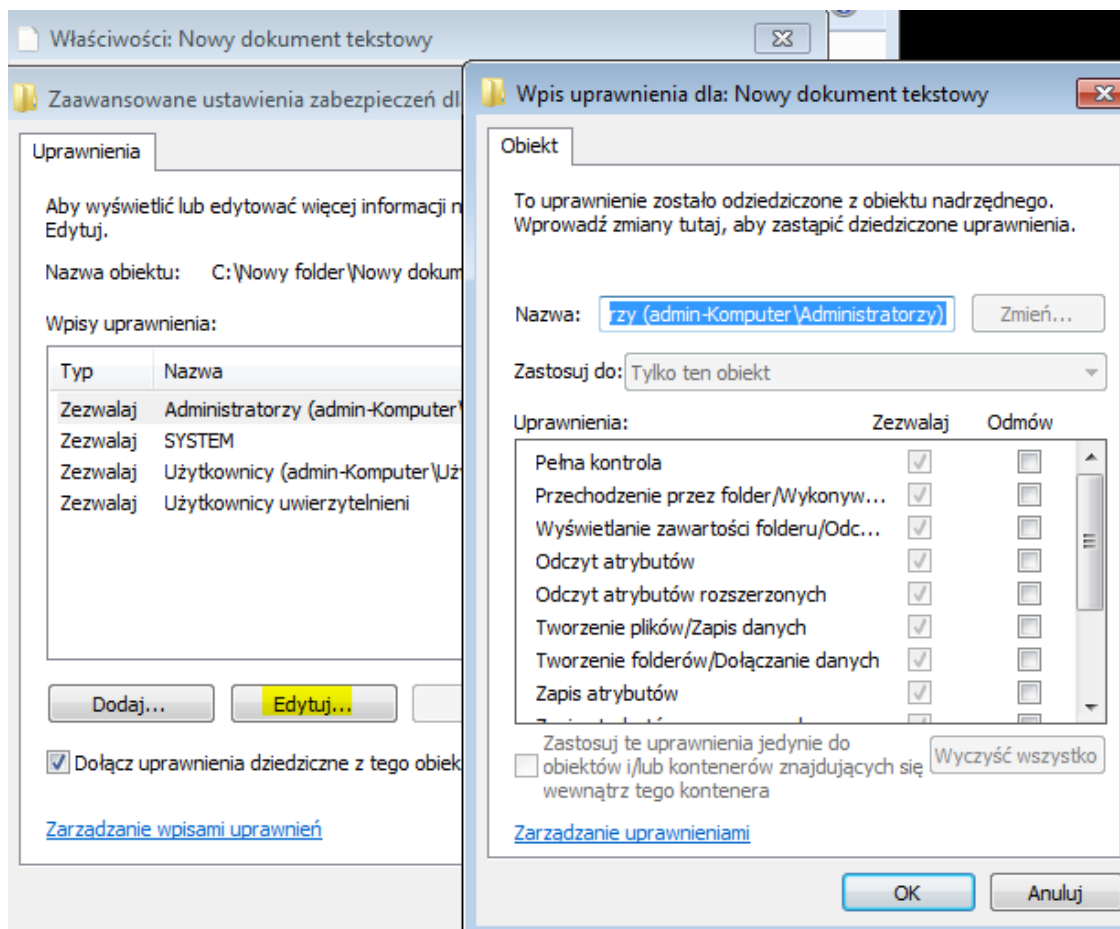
Właściwości: Nowy dokument tekstowy

Zaawansowane ustawienia zabezpieczeń dl

Uprawnienia

Aby wyświetlić lub edytować więcej informacji n
Edytuj.

Nazwa obiektu: C:\Nowy folder\Nowy dokum

Wpisy uprawnienia:

| Typ | Nazwa |
|---|---|
| Zezwalaj | Administratorzy (admin-Komputer\ |
| Zezwalaj | SYSTEM |
| Zezwalaj | Użytkownicy (admin-Komputer\Uży |
| Zezwalaj | Użytkownicy uwierzytelnieni |

Dodaj... Edytuj...

Dołącz uprawnienia dziedziczne z tego obiek

Zarządzanie wpisami uprawnień

Wpis uprawnienia dla: Nowy dokument tekstowy

Obiekt

To uprawnienie zostało odziedziczone z obiektu nadrzędnego.
Wprowadź zmiany tutaj, aby zastąpić dziedziczone uprawnienia.

Nazwa: rzy (admin-Komputer\Administratorzy) Zmień...

Zastosuj do: Tylko ten obiekt

| Uprawnienia: | Zezwalaj | Odmów |
|---|---|---|
| Pełna kontrola | | |
| Przechodzenie przez folder/Wykonyw... | | |
| Wyświetlanie zawartości folderu/Odc... | | |
| Odczyt atrybutów | | |
| Odczyt atrybutów rozszerzonych | | |
| Tworzenie plików/Zapis danych | | |
| Tworzenie folderów/Dołączanie danych | | |
| Zapis atrybutów | | |

Zastosuj te uprawnienia jedynie do obiektów i/lub kontenerów znajdujących się wewnątrz tego kontenera

Wyczyść wszystko

Zarządzanie uprawnieniami

OK Anuluj